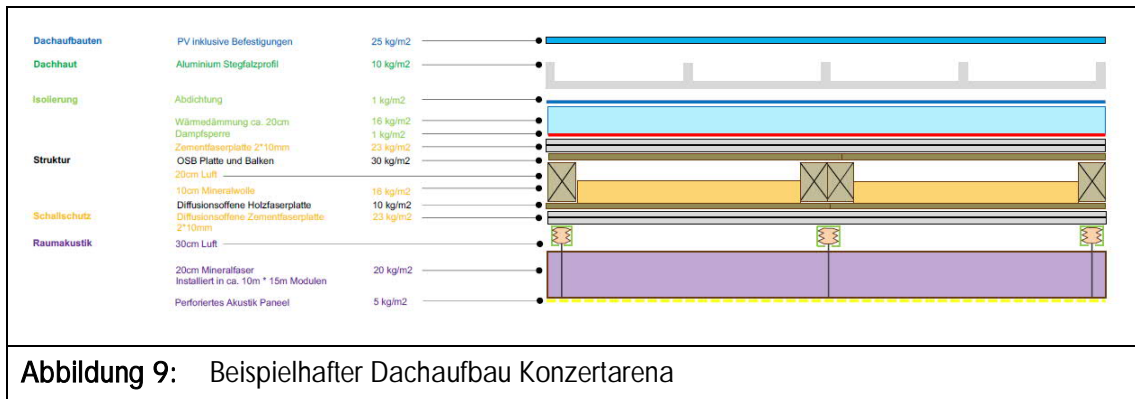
| | | |
|---|---|---|
| Dachaufbauten | PV inklusive Befestigungen | 25 kg/m2 |
| Dachhaut | Aluminium Stegfalzprofil | 10 kg/m2 |
| Isolierung | Abdichtung | 1 kg/m2 |
| | Wärmedämmung ca. 20cm | 16 kg/m2 |
| | Dampfsperre | 1 kg/m2 |
| | Zementfaserplatte 2*10mm | 23 kg/m2 |
| Struktur | OSB Platte und Balken | 30 kg/m2 |
| | 20cm Luft | |
| | 10cm Mineralwolle | 16 kg/m2 |
| | Diffusionsoffene Holzfaserplatte | 10 kg/m2 |
| Schallschutz | Diffusionsoffene Zementfaserplatte 2*10mm | 23 kg/m2 |
| Raumakustik | 30cm Luft | |
| | 20cm Mineralfaser Installiert in ca. 10m * 15m Modulen | 20 kg/m2 |
| | Perforiertes Akustik Paneel | 5 kg/m2 |

Abbildung 9: Beispielhafter Dachaufbau Konzertarena